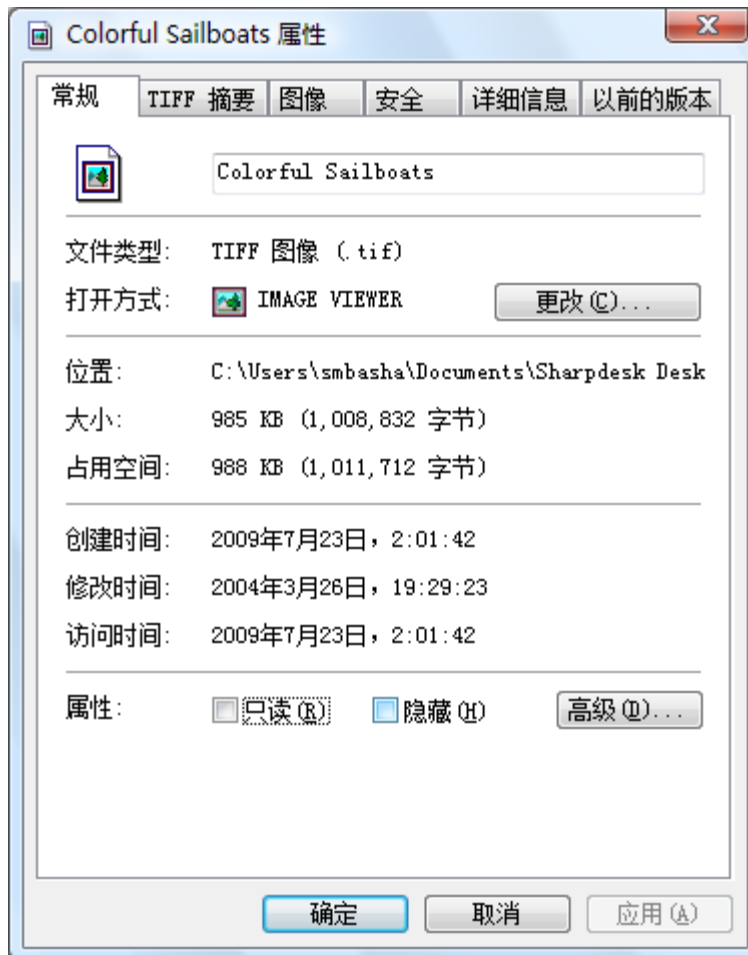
Colorful Sailboats 属性

X

常规 | TIFF 摘要 | 图像 | 安全 | 详细信息 | 以前的版本

Colorful Sailboats

文件类型: TIFF 图像 (.tif)

打开方式: IMAGE VIEWER 更改(C)...

位置: C:\Users\smbasha\Documents\Sharpdesk Desk

大小: 985 KB (1,008,832 字节)

占用空间: 988 KB (1,011,712 字节)

创建时间: 2009年7月23日, 2:01:42

修改时间: 2004年3月26日, 19:29:23

访问时间: 2009年7月23日, 2:01:42

属性: 只读(R) 隐藏(H) 高级(D)...

确定 取消 应用(A)